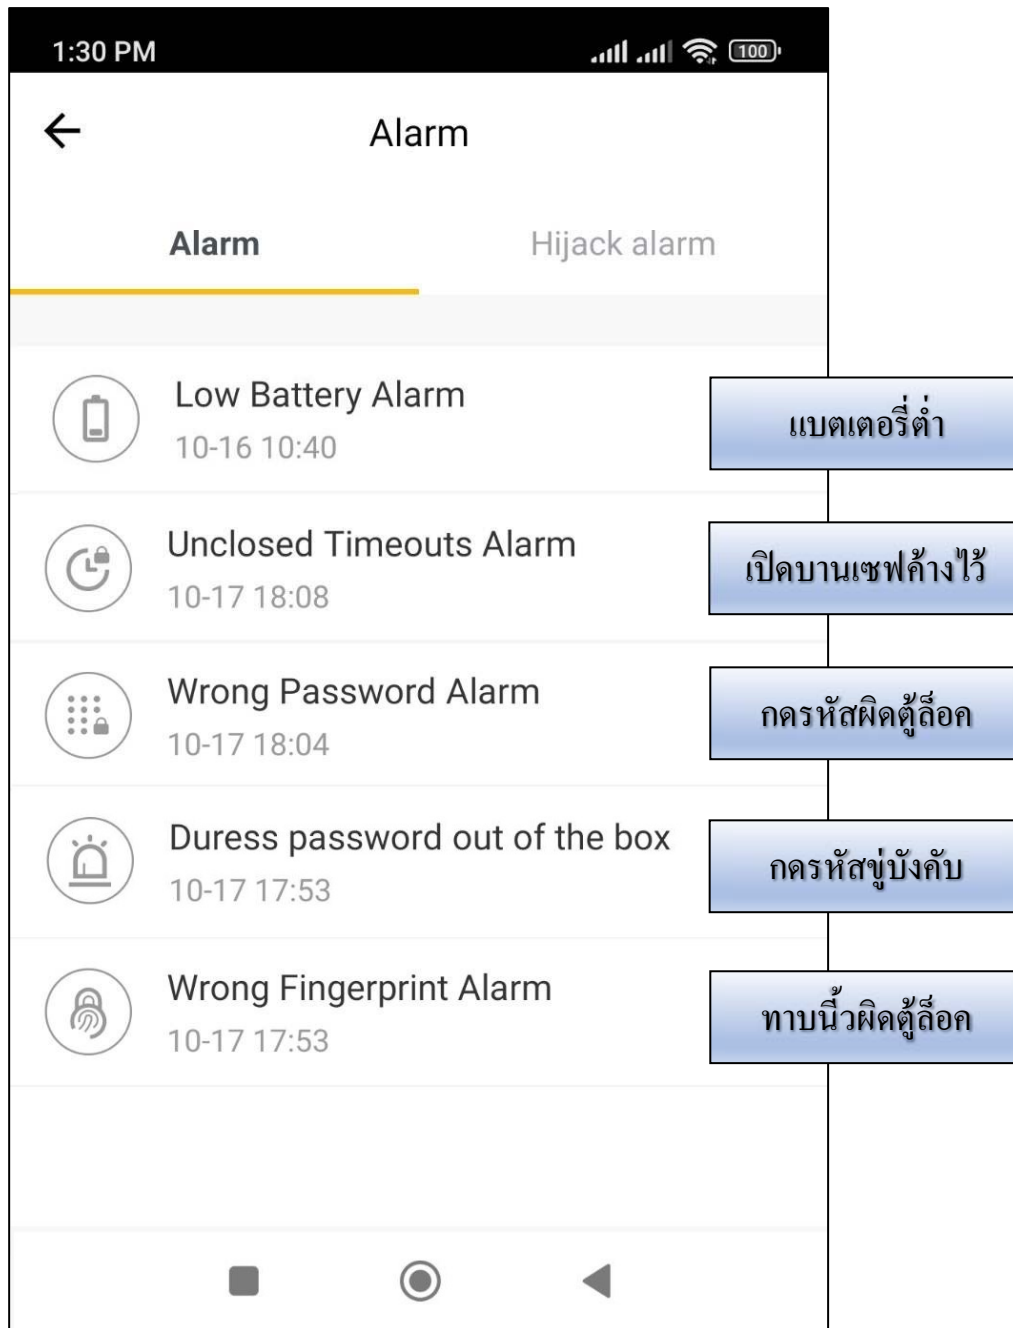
1:30 PM 100

Alarm

Alarm Hijack alarm

Low Battery Alarm
10-16 10:40

แบตเตอรี่ต่ำ

Unclosed Timeouts Alarm
10-17 18:08

เปิดบานเซฟค้างไว้

Wrong Password Alarm
10-17 18:04

กดรหัสผิดตู้ล็อค

Duress password out of the box
10-17 17:53

กดรหัสขู่บังคับ

Wrong Fingerprint Alarm
10-17 17:53

ทาบนิ้วผิดตู้ล็อค